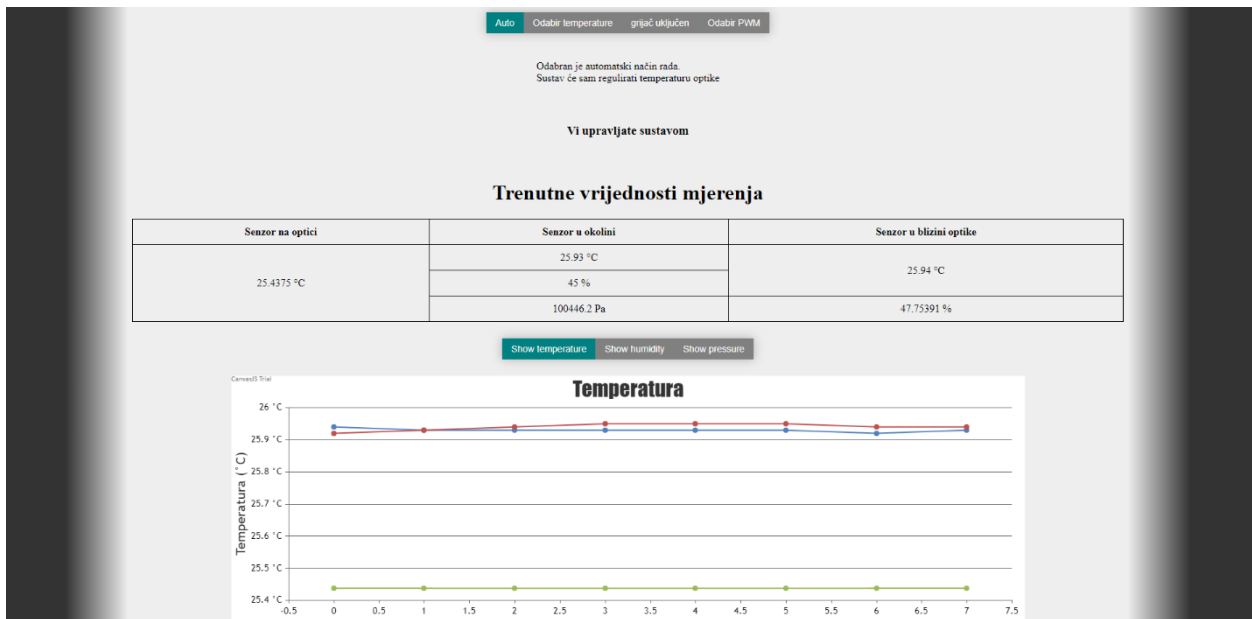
Auto | Odabir temperature | grijač uključen | Odabir PWM

Odabran je automatski način rada.
Sustav će sam regulirati temperaturu optike

Vi upravljate sustavom

Trenutne vrijednosti mjerenja

| Senzor na optici | Senzor u okolini | Senzor u blizini optike |
|---|---|---|
| 25.4375 °C | 25.93 °C | 25.94 °C |
| | 45 % | |
| | 100446.2 Pa | 47.75391 % |

Show temperature | Show humidity | Show pressure

CanvasJS Trial

Temperatura

Temperatura (°C)

26 °C
25.9 °C
25.8 °C
25.7 °C
25.6 °C
25.5 °C
25.4 °C

-0.5 0 0.5 1 1.5 2 2.5 3 3.5 4 4.5 5 5.5 6 6.5 7 7.5